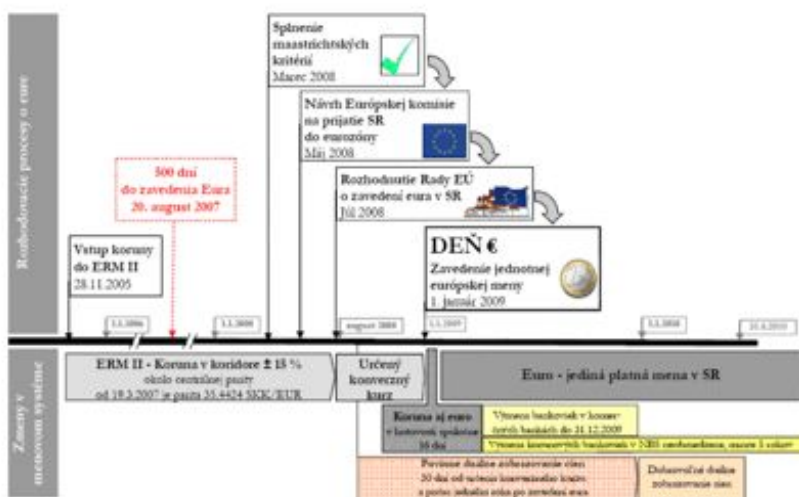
Rozhodovacie procesy o eure

Splnenie maastrichtských kritérií
Marec 2008

Návrh Európskej komisie na prijatie SR do eurozóny
Máj 2008

Rozhodnutie Rady EÚ o zavedení eura v SR
Júl 2008

500 dní do zavedenia Eura
20. august 2007

Vstup koruny do ERM II
28.11.2005

DEŇ €
Zavedenie jednotnej európskej meny
1. január 2009

1.1.2006
1.1.2008
august 2008
1.1.2009
1.1.2010
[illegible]

Zmeny v menovom systéme

ERM II - Koruna v koridore ± 15 %
okolo centrálnej parity
od 19.3.2007 je parita 35,4424 SKK/EUR

Určený konverzný kurz

Euro - jediná platná mena v SR

Koruna aj euro v hotovostnom spojení 16 dní

Výmena bankoviek v komerčných bankách do 31.12.2009

Výmena korunových bankoviek v NBS neobmedzene, mincí 5 rokov

Povinné duálne zobrazovanie cien
30 dní od určenia konverzného kurzu a potom jedného roka po zavedení eura

Dobrovoľné duálne zobrazovanie cien